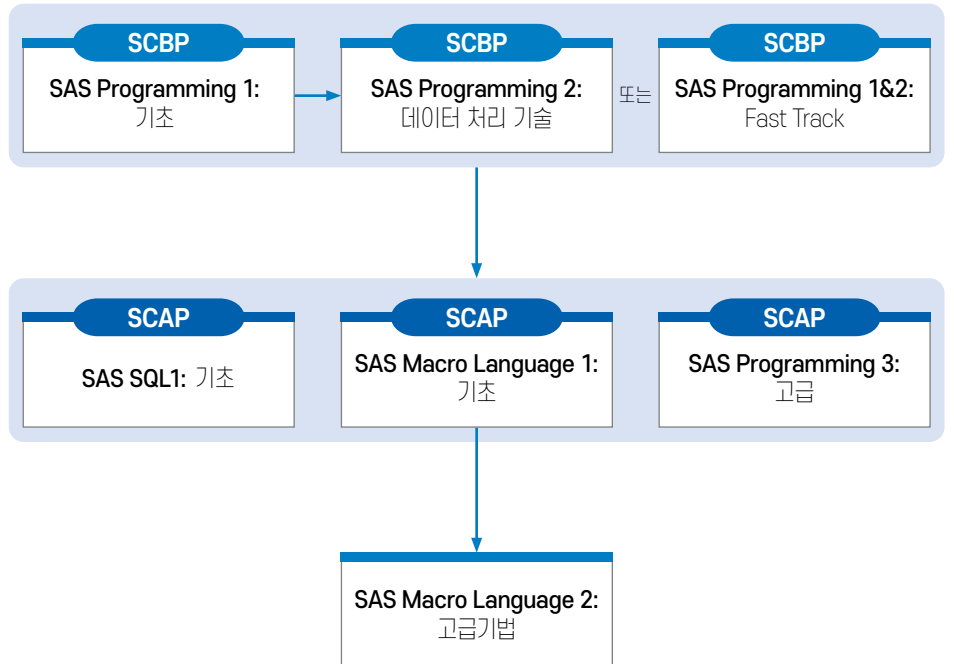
SCBP
SAS Programming 1:
기초

SCBP
SAS Programming 2:
데이터 처리 기술

또는

SCBP
SAS Programming 1&2:
Fast Track

SCAP
SAS SQL1: 기초

SCAP
SAS Macro Language 1:
기초

SCAP
SAS Programming 3:
고급

SAS Macro Language 2:
고급기법